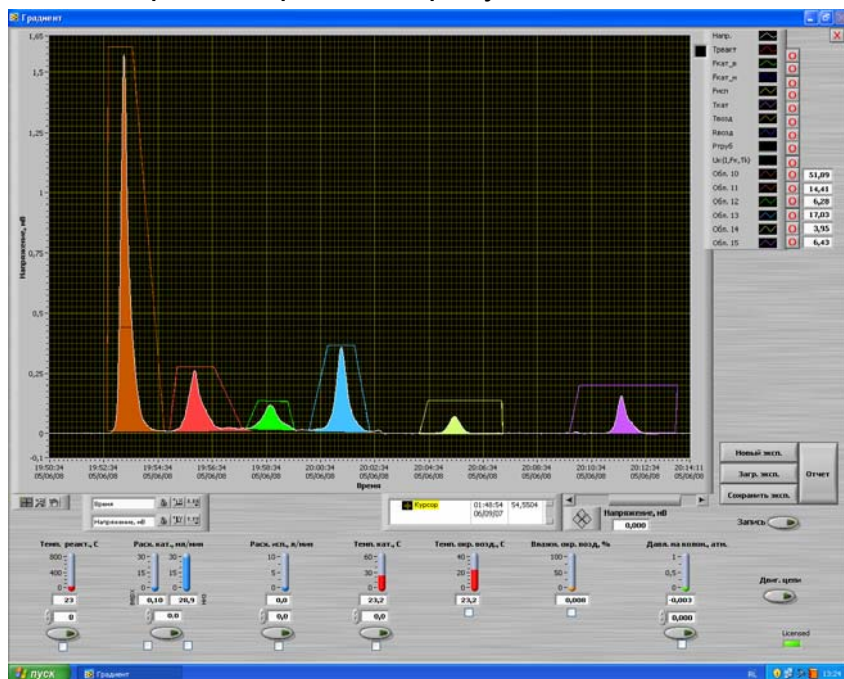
Градиент

1,65
1,5
1,25
1
0,75
0,5
0,25
0
-0,1

Напряжение, мВ

19:50:34 05/06/08
19:52:34 05/06/08
19:54:34 05/06/08
19:56:34 05/06/08
19:58:34 05/06/08
20:00:34 05/06/08
20:02:34 05/06/08
20:04:34 05/06/08
20:06:34 05/06/08
20:08:34 05/06/08
20:10:34 05/06/08
20:12:34 05/06/08
20:14:11 05/06/08

Время

Напр.
Треакт
Ркат_в
Ркат_н
Рисп
Ткат
Твозд
Явозд
Ртруб
Uc(I,Fv,Tk)
Обл. 10 51,09
Обл. 11 14,41
Обл. 12 6,28
Обл. 13 17,03
Обл. 14 3,95
Обл. 15 6,43

Время
Напряжение, мВ

Курсор 01:48:54 06/09/07 54,5504

Напряжение, мВ
0,000

Новый эксп.
Загр. эксп.
Сохранить эксп.
Отчет

Запись

Темп. реакт., С
800
400
0
23
0

Расх. кат., мл/мин
30
15
0
30
15
0
0,10
20,9
0.0

Расх. исп., л/мин
10
5
0
0,0
0,0

Темп. кат., С
60
30
0
23,2
0,0

Темп. окр. возд., С
40
20
0
23,2

Влажн. окр. возд, %
100
50
0
0,000

Давл. на колон., атм.
1
0,5
0
-0,003
0,000

Двиг. цепи

Licensed

пуск
Градиент
RL
13:24